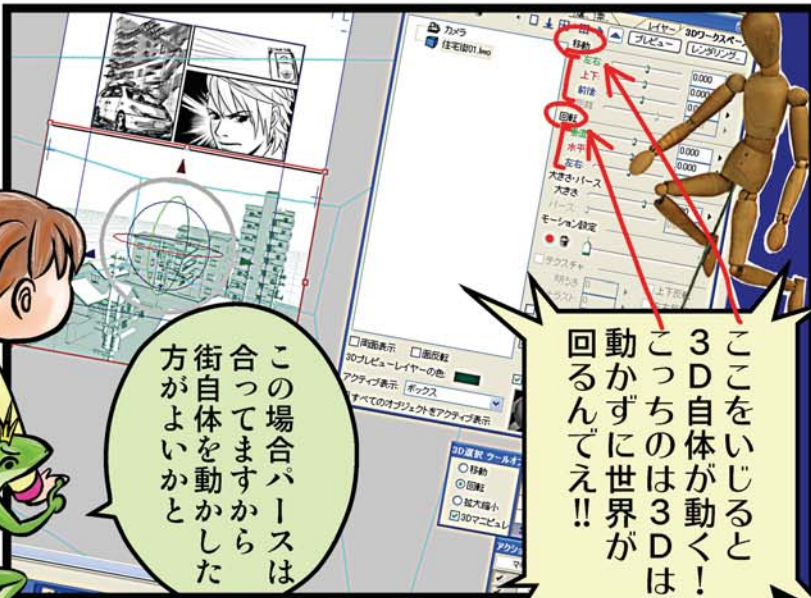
カメラ
住宅街01.lwo
レイヤー
3Dワークスペース
プレビュー
レンダリング
移動
左右
上下
前後
回転
垂直
水平
左右
0.000
0.000
0.000
0.000
大きさ・パース
大きさ
パース
モーション設定
テクスチャ
両面表示
画反転
3Dプレビューレイヤーの色
アクティブ表示
ボックス
すべてのオブジェクトをアクティブ表示
3D選択
ワールオ
移動
回転
拡大縮小
3Dマニピュレ
アクショ

ここをいじると3D自体が動く!こっちのは3Dは動かずに世界が回るんでえ!!

この場合パースは合ってますから街自体を動かした方がよいかと